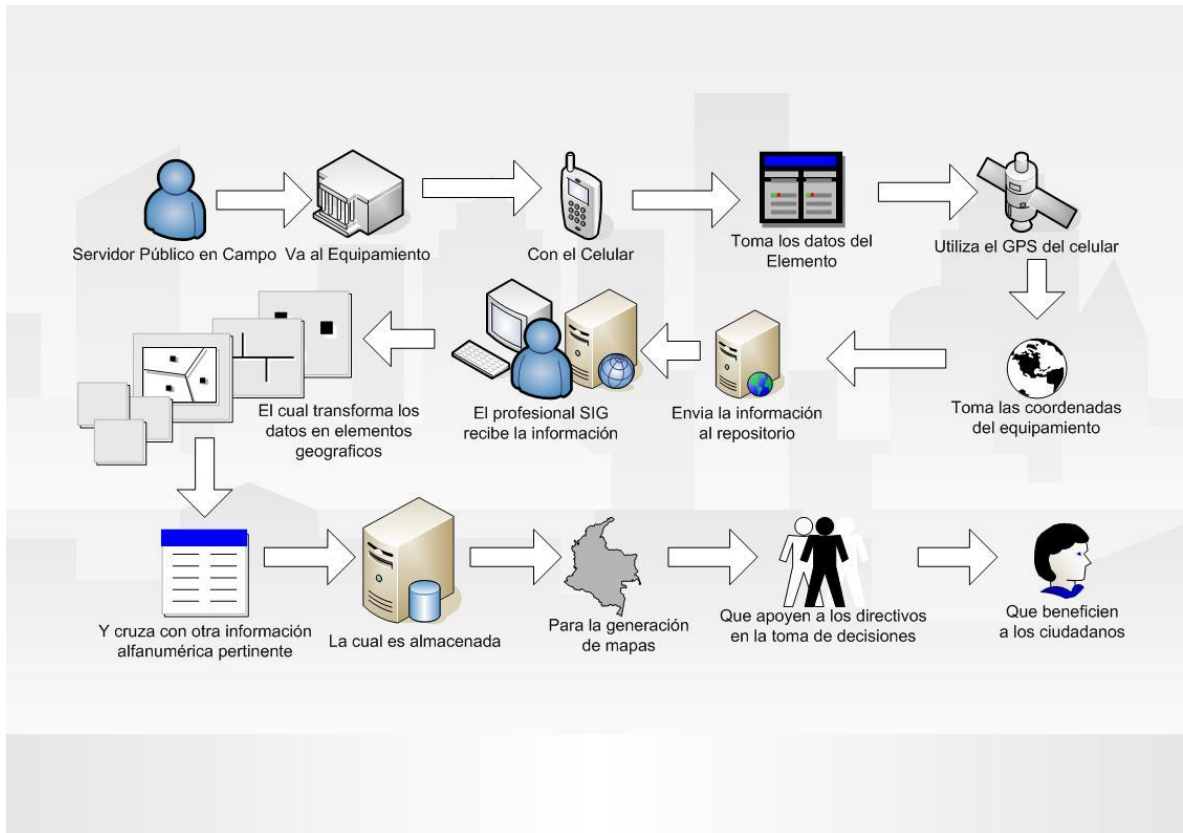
Servidor Público en Campo

Va al Equipamiento

Con el Celular

Toma los datos del Elemento

Utiliza el GPS del celular

Toma las coordenadas del equipamiento

Envia la información al repositorio

El profesional SIG recibe la información

El cual transforma los datos en elementos geograficos

Y cruza con otra información alfanumérica pertinente

La cual es almacenada

Para la generación de mapas

Que apoyen a los directivos en la toma de decisiones

Que beneficien a los ciudadanos